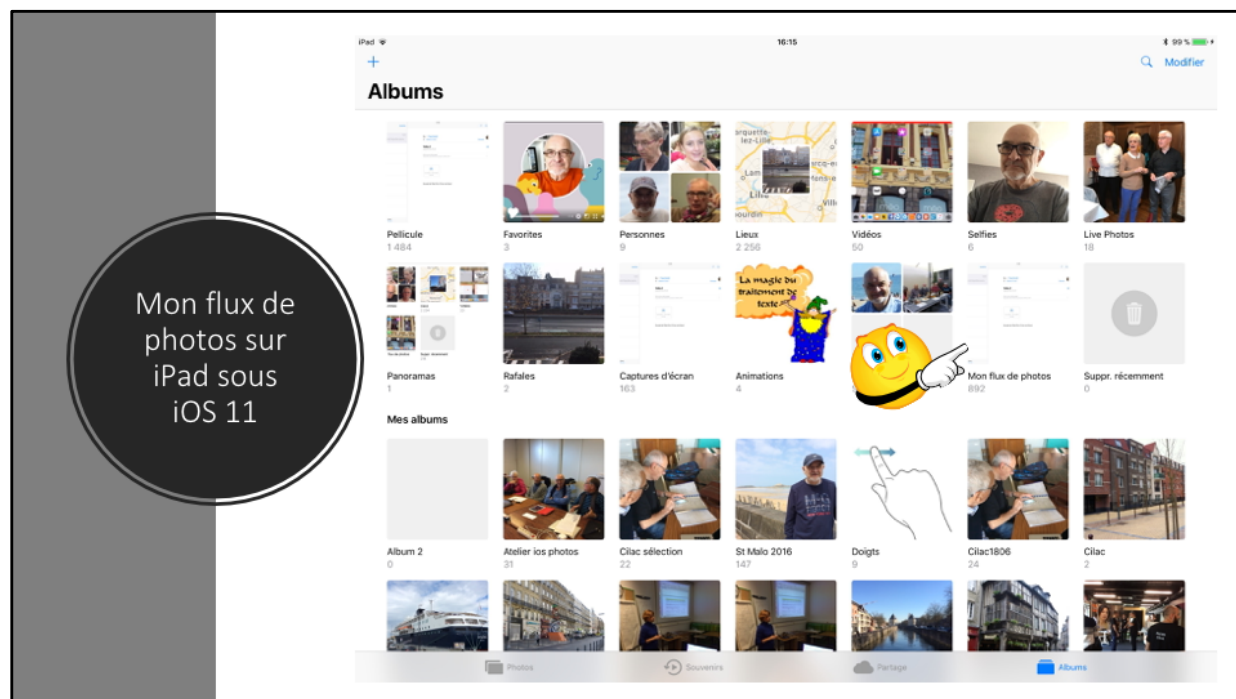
Mon flux de photos sur iPad sous iOS 11

iPad
16:15
99 %
+
Modifier
Albums

Pellicule
1 484
Favorites
3
Personnes
9
Lieux
2 256
Vidéos
50
Selfies
6
Live Photos
18

Panoramas
1
Rafales
2
Captures d'écran
163
La magie du traitement de texte
Animations
4
Mon flux de photos
892
Suppr. récemment
0

Mes albums

Album 2
0
Atelier ios photos
31
Cilac sélection
22
St Malo 2016
147
Doigts
9
Cilac1806
24
Cilac
2

Photos
Souvenirs
Partage
Albums